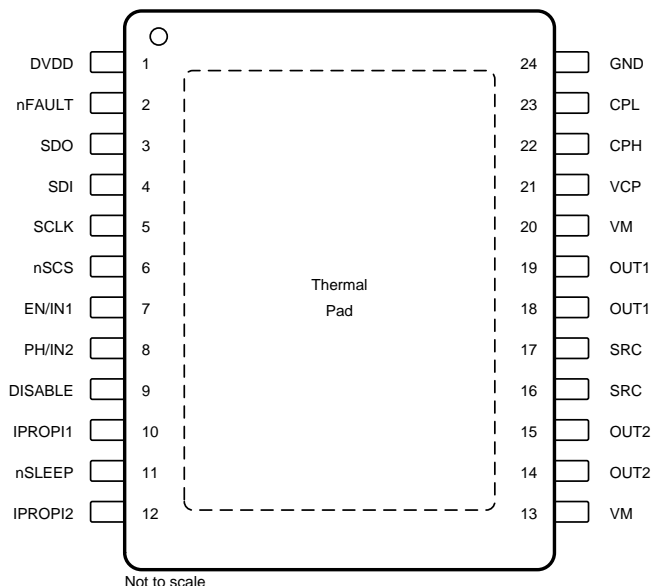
DVDD 1
nFAULT 2
SDO 3
SDI 4
SCLK 5
nSCS 6
EN/IN1 7
PH/IN2 8
DISABLE 9
IPROPI1 10
nSLEEP 11
IPROPI2 12

Thermal
Pad

24 GND
23 CPL
22 CPH
21 VCP
20 VM
19 OUT1
18 OUT1
17 SRC
16 SRC
15 OUT2
14 OUT2
13 VM

Not to scale